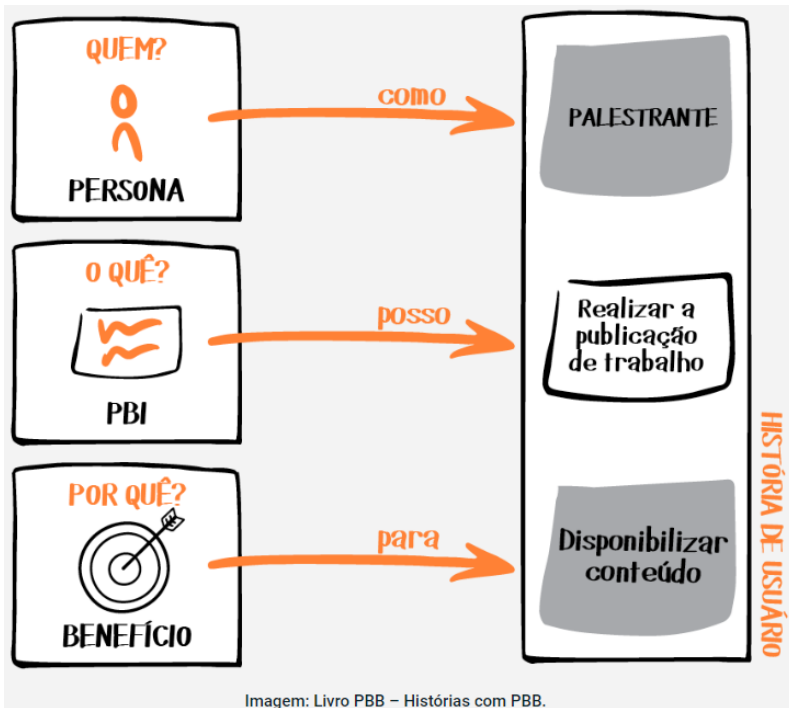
QUEM?

PERSONA

como

PALESTRANTE

O QUÊ?

PBI

posso

Realizar a publicação de trabalho

POR QUÊ?

BENEFÍCIO

para

Disponibilizar conteúdo

HISTÓRIA DE USUÁRIO

Imagem: Livro PBB – Histórias com PBB.